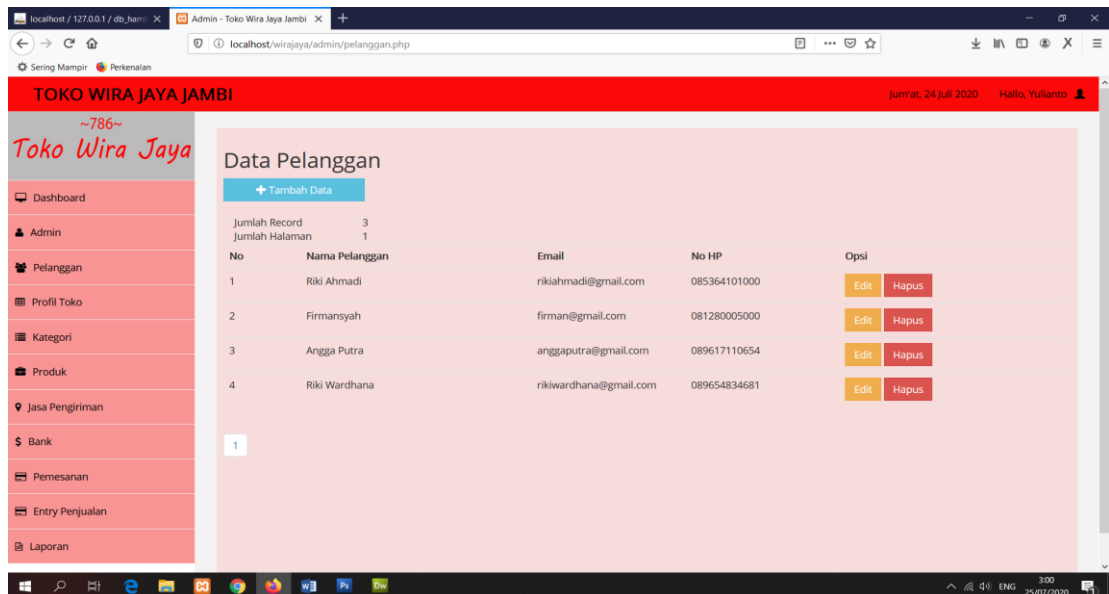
localhost / 127.0.0.1 / db_hamt
Admin - Toko Wira Jaya Jambi
localhost/wirajaya/admin/pelanggan.php
Sering Mampir   Perkenalan

TOKO WIRA JAYA JAMBI
Jum'at, 24 Juli 2020   Hallo, Yulianto

~786~
Toko Wira Jaya

Dashboard
Admin
Pelanggan
Profil Toko
Kategori
Produk
Jasa Pengiriman
Bank
Pemesanan
Entry Penjualan
Laporan

Data Pelanggan

Tambah Data

Jumlah Record 3
Jumlah Halaman 1

| No | Nama Pelanggan | Email | No HP | Opsi |
|---|---|---|---|---|
| 1 | Riki Ahmadi | rikiahmadi@gmail.com | 085364101000 | Edit Hapus |
| 2 | Firmansyah | firman@gmail.com | 081280005000 | Edit Hapus |
| 3 | Angga Putra | anggaputra@gmail.com | 089617110654 | Edit Hapus |
| 4 | Riki Wardhana | rikiwardhana@gmail.com | 089654834681 | Edit Hapus |

1

ENG 3:00 25/07/2020